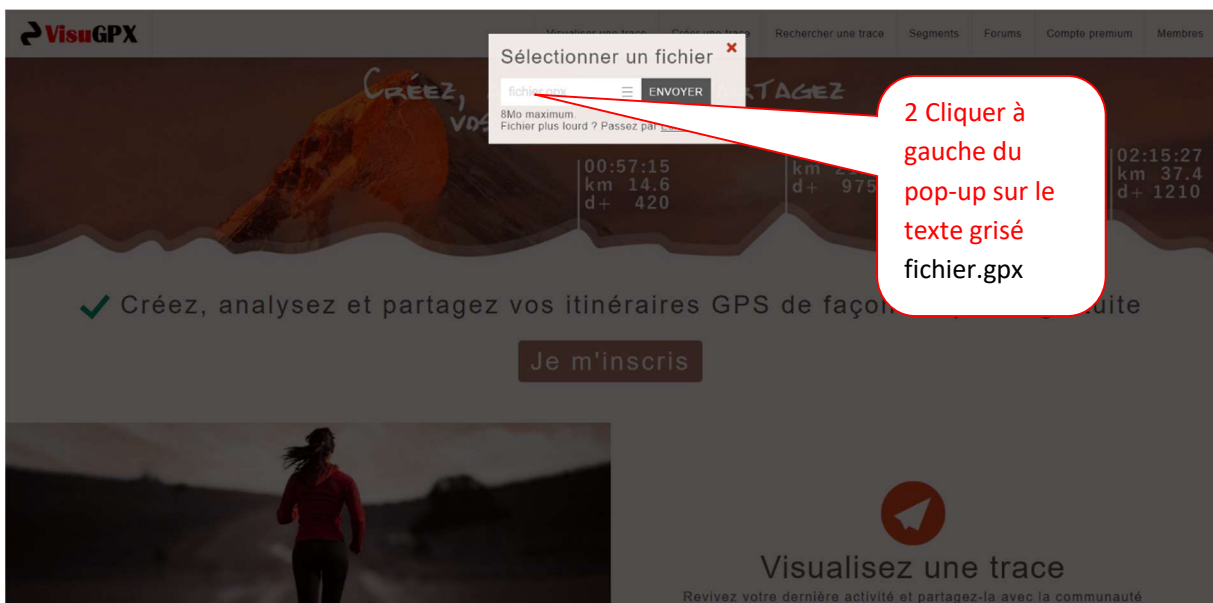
VisuGPX

Visualiser une trace | Créer une trace | Rechercher une trace | Segments | Forums | Compte premium | Membres

Sélectionner un fichier ×

fichier.gpx ☰ ENVOYER

8Mo maximum.
Fichier plus lourd ? Passez par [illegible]

Créez, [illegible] partagez vos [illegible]

00:57:15
km 14.6
d+ 420

km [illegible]
d+ 975

02:15:27
km 37.4
d+ 1210

2 Cliquer à gauche du pop-up sur le texte grisé fichier.gpx

Créez, analysez et partagez vos itinéraires GPS de façon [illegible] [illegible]uite

Je m'inscris

Visualisez une trace

Revivez votre dernière activité et partagez-la avec la communauté